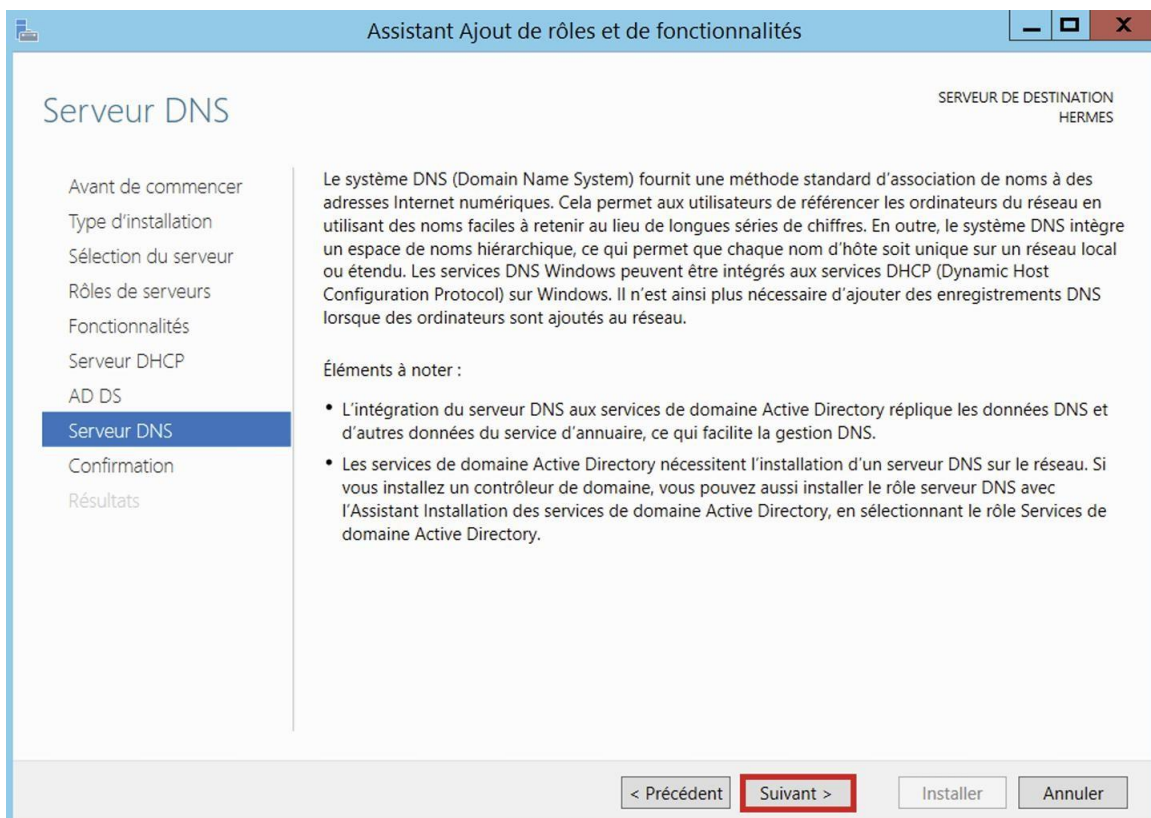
Assistant Ajout de rôles et de fonctionnalités

Serveur DNS

SERVEUR DE DESTINATION
HERMES

Avant de commencer
Type d'installation
Sélection du serveur
Rôles de serveurs
Fonctionnalités
Serveur DHCP
AD DS
Serveur DNS
Confirmation
Résultats

Le système DNS (Domain Name System) fournit une méthode standard d'association de noms à des adresses Internet numériques. Cela permet aux utilisateurs de référencer les ordinateurs du réseau en utilisant des noms faciles à retenir au lieu de longues séries de chiffres. En outre, le système DNS intègre un espace de noms hiérarchique, ce qui permet que chaque nom d'hôte soit unique sur un réseau local ou étendu. Les services DNS Windows peuvent être intégrés aux services DHCP (Dynamic Host Configuration Protocol) sur Windows. Il n'est ainsi plus nécessaire d'ajouter des enregistrements DNS lorsque des ordinateurs sont ajoutés au réseau.

Éléments à noter :

• L'intégration du serveur DNS aux services de domaine Active Directory réplique les données DNS et d'autres données du service d'annuaire, ce qui facilite la gestion DNS.

• Les services de domaine Active Directory nécessitent l'installation d'un serveur DNS sur le réseau. Si vous installez un contrôleur de domaine, vous pouvez aussi installer le rôle serveur DNS avec l'Assistant Installation des services de domaine Active Directory, en sélectionnant le rôle Services de domaine Active Directory.

< Précédent
Suivant >
Installer
Annuler